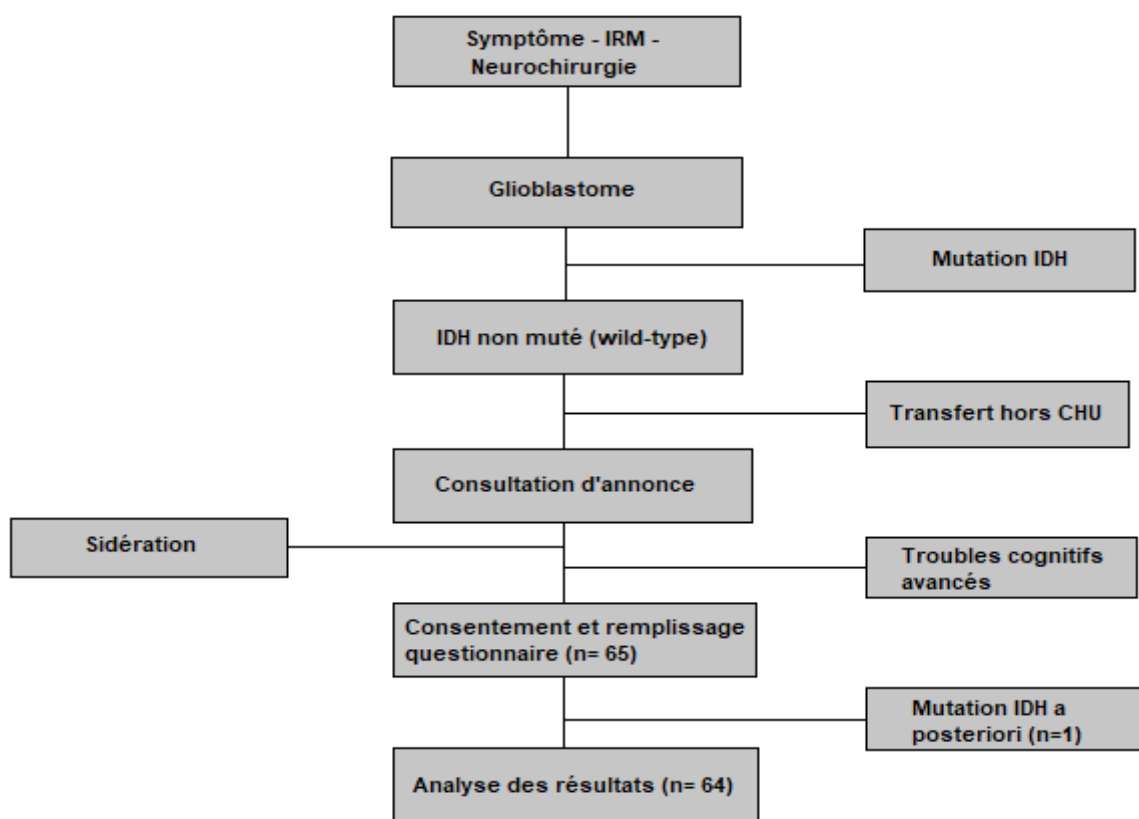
Symptôme - IRM - Neurochirurgie

Glioblastome

Mutation IDH

IDH non muté (wild-type)

Transfert hors CHU

Consultation d'annonce

Sidération

Troubles cognitifs avancés

Consentement et remplissage questionnaire (n= 65)

Mutation IDH a posteriori (n=1)

Analyse des résultats (n= 64)